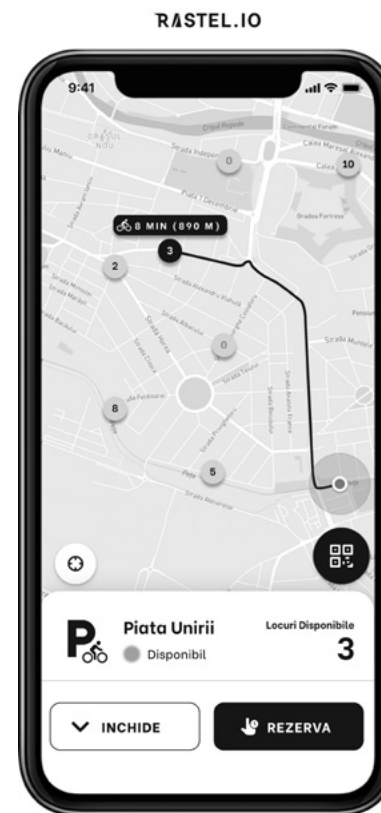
RASTEL.IO

9:41

ORAȘUL NOU

Strada Independenței

Piața 1 Decembrie

Strada Alexandru Vlahuță

Strada Herța

Calea Moților

Strada Avram Iancu

Strada Fabricii

Strada Muncii

Podul Poporului

Calea Mareșal

0

10

8 MIN (890 M)

3

2

0

8

5

Piata Unirii

Disponibil

Locuri Disponibile

3

INCHIDE

REZERVA